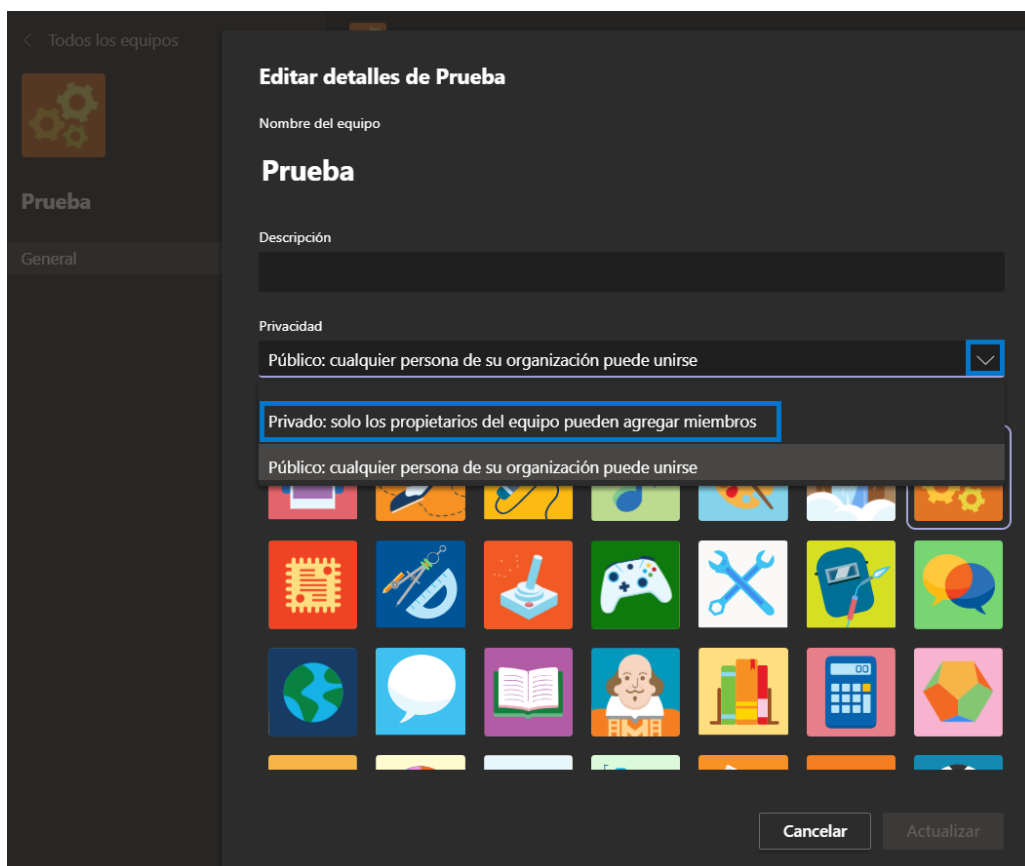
< Todos los equipos

Prueba

General

Editar detalles de Prueba

Nombre del equipo

Prueba

Descripción

Privacidad

Público: cualquier persona de su organización puede unirse

Privado: solo los propietarios del equipo pueden agregar miembros

Público: cualquier persona de su organización puede unirse

Cancelar

Actualizar